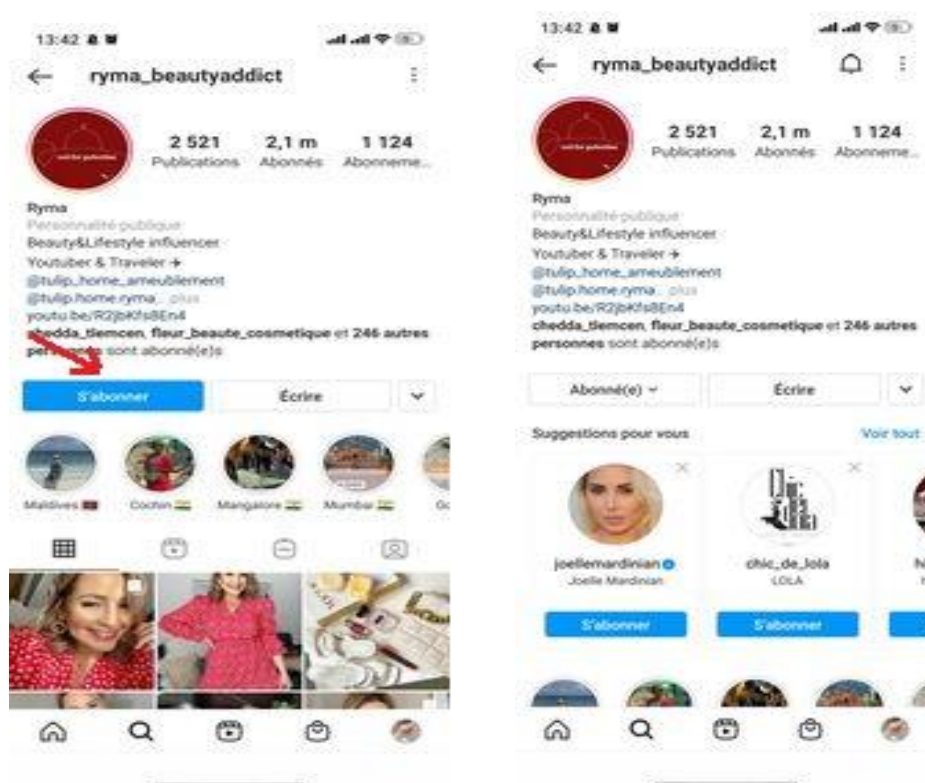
13:42

ryma_beautyaddict

2 521 Publications
2,1 m Abonnés
1 124 Abonneme...

Ryma
Personnalité publique
Beauty&Lifestyle influencer
Youtuber & Traveler ✈
@tulip_home_ameublement
@tulip.home.ryma ... plus
youtu.be/R2jbKfs8En4
chedda_tlemcen, fleur_beaute_cosmetique et 246 autres personnes sont abonné(e)s

S'abonner
Écrire

Maldives
Cochin
Mangalore
Mumbai
Go

13:42

ryma_beautyaddict

2 521 Publications
2,1 m Abonnés
1 124 Abonneme...

Ryma
Personnalité publique
Beauty&Lifestyle influencer
Youtuber & Traveler ✈
@tulip_home_ameublement
@tulip.home.ryma ... plus
youtu.be/R2jbKfs8En4
chedda_tlemcen, fleur_beaute_cosmetique et 246 autres personnes sont abonné(e)s

Abonné(e)
Écrire

Suggestions pour vous
Voir tout

joellemardinian
Joelle Mardinian
S'abonner

chic_de_lola
LOLA
S'abonner